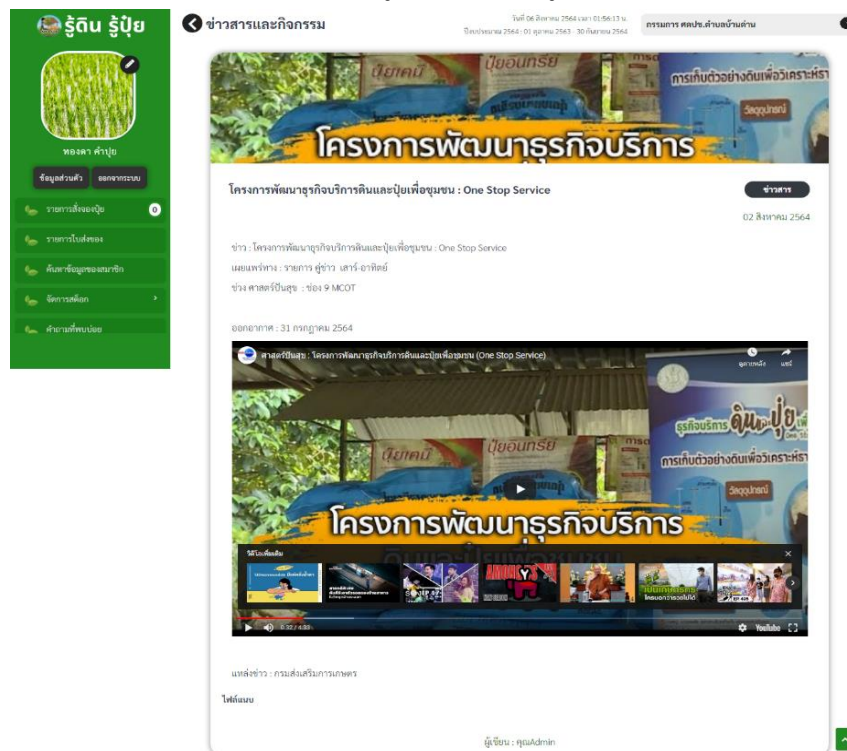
รู้ดิน รู้ปุ๋ย

ทองดา คำปุ่ย

ข้อมูลส่วนตัว ออกจากระบบ

รายการสั่งของปุ๋ย 0

รายการใบส่งของ

ค้นหาข้อมูลของสมาชิก

จัดการสต็อก

คำถามที่พบบ่อย

ข่าวสารและกิจกรรม

วันที่ 06 สิงหาคม 2564 เวลา 01:56:13 น.
ปีงบประมาณ 2564 : 01 ตุลาคม 2563 - 30 กันยายน 2564

กรรมการ ศดปช.ตำบลบ้านด่าน

ปุ๋ยเคมี ปุ๋ยอินทรีย์ การเก็บตัวอย่างดินเพื่อวิเคราะห์ธา วัสดุอุปกรณ์

โครงการพัฒนาธุรกิจบริการ

โครงการพัฒนาธุรกิจบริการดินและปุ๋ยเพื่อชุมชน : One Stop Service

ข่าวสาร

02 สิงหาคม 2564

ข่าว : โครงการพัฒนาธุรกิจบริการดินและปุ๋ยเพื่อชุมชน : One Stop Service

เผยแพร่ทาง : รายการ คู่ข่าว เสาร์-อาทิตย์

ช่วง ศาสตร์ปันสุข : ช่อง 9 MCOT

ออกอากาศ : 31 กรกฎาคม 2564

ศาสตร์ปันสุข : โครงการพัฒนาธุรกิจบริการดินและปุ๋ยเพื่อชุมชน (One Stop Service)

ดูภายหลัง แชร์

ธุรกิจบริการ ดินและปุ๋ย

ปุ๋ยอินทรีย์ การเก็บตัวอย่างดินเพื่อวิเคราะห์ธา วัสดุอุปกรณ์

โครงการพัฒนาธุรกิจบริการ

วิดีโอเพิ่มเติม

0:32 / 4:03

YouTube

แหล่งข่าว : กรมส่งเสริมการเกษตร

ไฟล์แนบ

ผู้เขียน : คุณAdmin